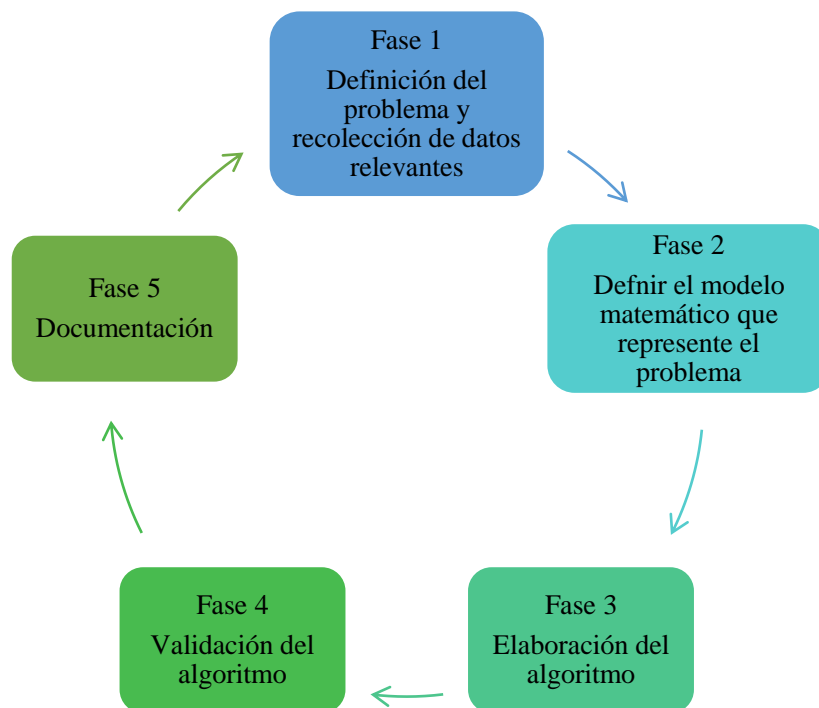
Fase 1

Definición del problema y recolección de datos relevantes

Fase 2

Defnir el modelo matemático que represente el problema

Fase 3

Elaboración del algoritmo

Fase 4

Validación del algoritmo

Fase 5

Documentación